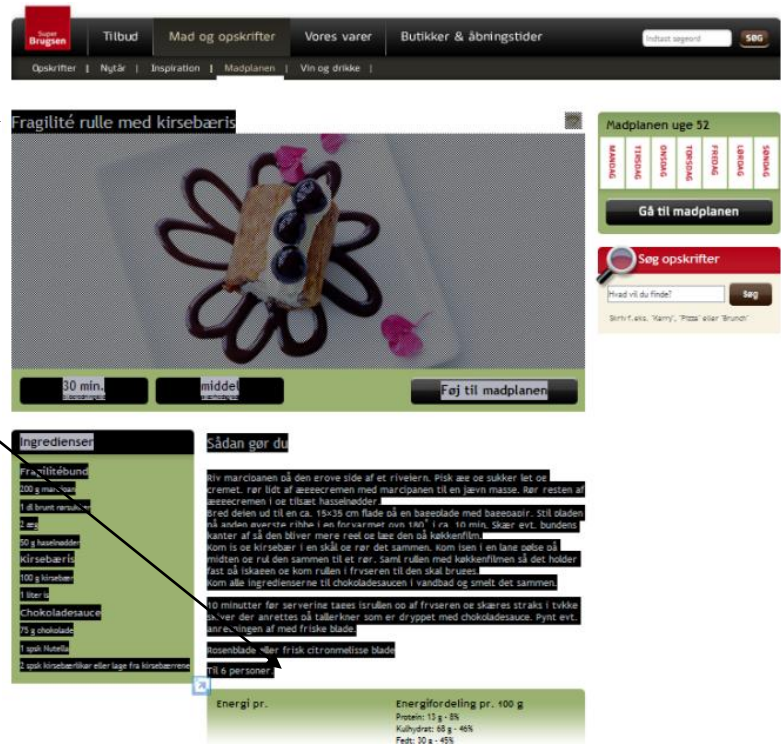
Super Brugsen

Tilbud | Mad og opskrifter | Vores varer | Butikker & åbningstider

Indtast søgeord | SØG

Opskrifter | Nytår | Inspiration | Madplanen | Vin og drikke |

Fragilité rulle med kirsebæris

30 min. | middel | Føj til madplanen

Madplanen uge 52

MANDAG | TIRSDAG | ONSDAG | TORSDAG | FREDAG | LØRDAG | SØNDAG

Gå til madplanen

Søg opskrifter

Hvad vil du finde? | Søg

Skriv f.eks. "Karry", "Pizza" eller "Brunch"

Ingredienser

Fragilitébund

200 g marcipan

1 dl brunt rørsukker

2 æg

50 g hasselnødder

Kirsebæris

100 g kirsebær

1 liter is

Chokoladesauce

75 g chokolade

1 spsk Nutella

1 spsk kirsebærlikør eller lage fra kirsebærrene

Sådan gør du

Riv marcipanen på den grove side af et rivejern. Pisk æg og sukker let og cremet. rør lidt af æggecremen med marcipanen til en jævn masse. Rør resten af æggecremen i og tilsæt hasselnødder.

Bred dejen ud til en ca. 15×35 cm flade på en bageplade med bagepapir. Stil pladen på anden øverste ribbe i en forvarmet ovn 180° i ca. 10 min. Skær evt. bundens kanter af så den bliver mere reel og læg den på køkkenfilm.

Kom is og kirsebær i en skål og rør det sammen. Kom isen i en lang pølse på midten og rul den sammen til et rør. Saml rullen med køkkenfilmen så det holder fast på iskagen og kom rullen i fryseren til den skal bruges.

Kom alle ingredienserne til chokoladesaucen i vandbad og smelt det sammen.

10 minutter før servering tages isrullen op af fryseren og skæres straks i tykke skiver der anrettes på tallerkner som er dryppet med chokoladesauce. Pynt evt. anretningen af med friske blade.

Rosenblade eller frisk citronmelisse blade

Til 6 personer

Energi pr.

Energifordeling pr. 100 g

Protein: 13 g - 8%

Kulhydrat: 68 g - 46%

Fedt: 30 g - 45%